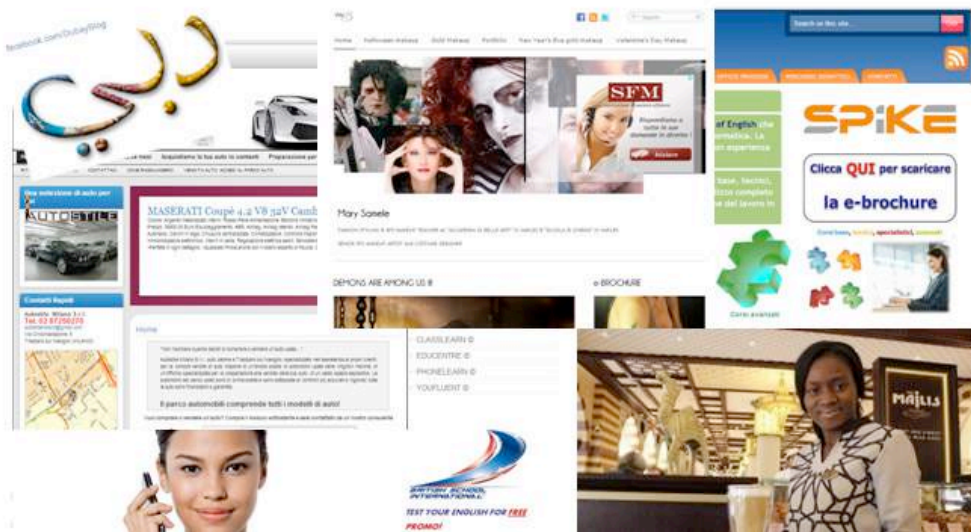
facebook.com/DubaiBlog

دبي

Acquistiamo la tua auto in contanti Preparazione per

Una selezione di auto per

AUTOSTILE

MASERATI Coupé 4.2 V8 32V Camb

Contatti Rapidi

Tel. 02 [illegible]

Home

Il parco automobili comprende tutti i modelli di auto!

Home Halloween Makeup Gold Makeup Portfolio New Year's Eve gold makeup Valentine's Day Makeup

SFM

Mary Sanele

DEMONS ARE AMONG US ®

e-BROCHURE

CLASSLEARN ®

EDUCENTRE ®

PHONELEARN ®

YOUFLUENT ®

Search on this site...

of English

SPIKE

Clicca QUI per scaricare

la e-brochure

BRITISH SCHOOL INTERNATIONAL

TEST YOUR ENGLISH FOR FREE

PROMO!

Majlis